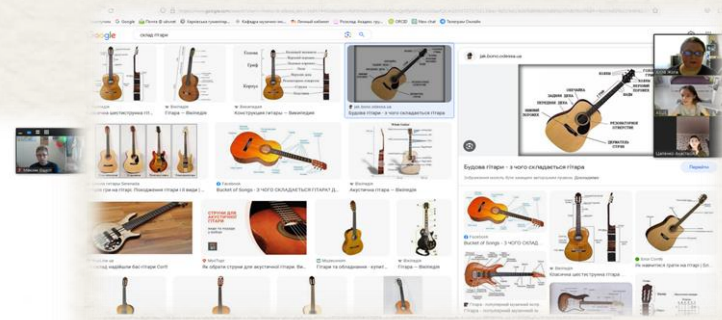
Google

склад гітари

Гітара — Вікіпедія

Конструкция гитары — Википедия

Будова гітари - з чого складається гітара

Bucket of Songs - З ЧОГО СКЛАДАЄТЬСЯ ГІТАРА?

Акустична гітара — Вікіпедія

Як обрати струни для акустичної гітари

Гітари та обладнання

Будова гітари – з чого складається гітара

Перейти

Bucket of Songs - З ЧОГО СКЛАД

Класична шестиструнна гітара

Як навчитися грати на гітарі